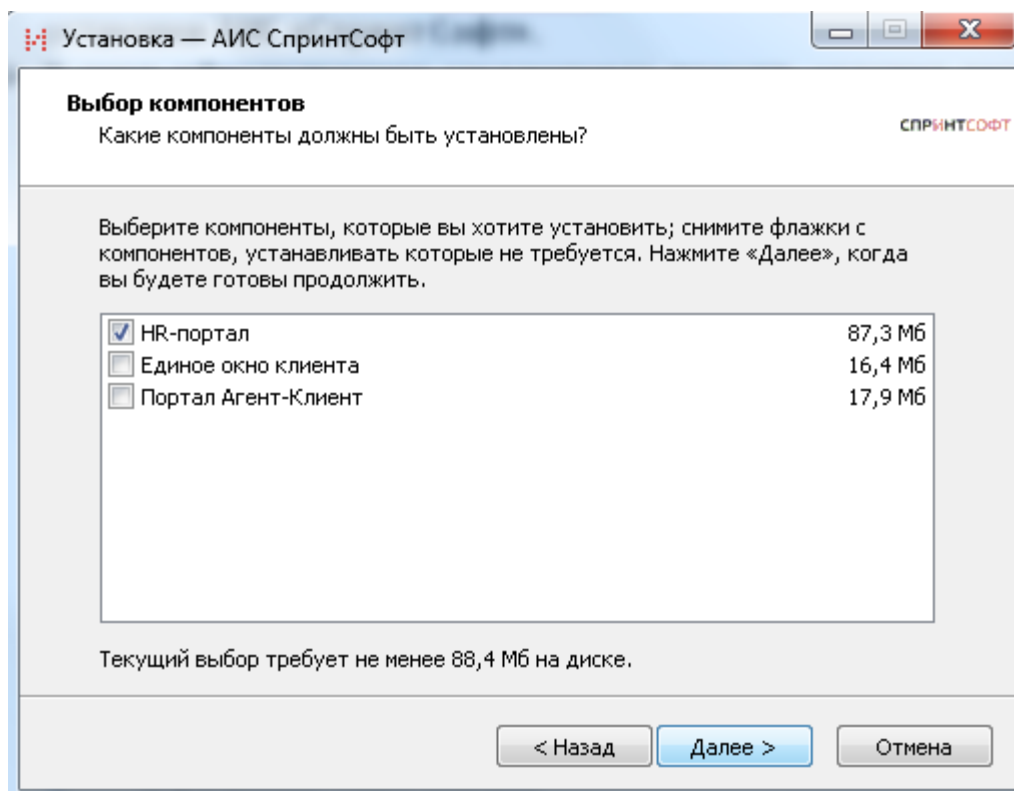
Установка — АИС СпринтСофт

Выбор компонентов
Какие компоненты должны быть установлены?

СПРИНТСОФТ

Выберите компоненты, которые вы хотите установить; снимите флажки с компонентов, устанавливать которые не требуется. Нажмите «Далее», когда вы будете готовы продолжить.

HR-портал 87,3 Мб
Единое окно клиента 16,4 Мб
Портал Агент-Клиент 17,9 Мб

Текущий выбор требует не менее 88,4 Мб на диске.

< Назад
Далее >
Отмена